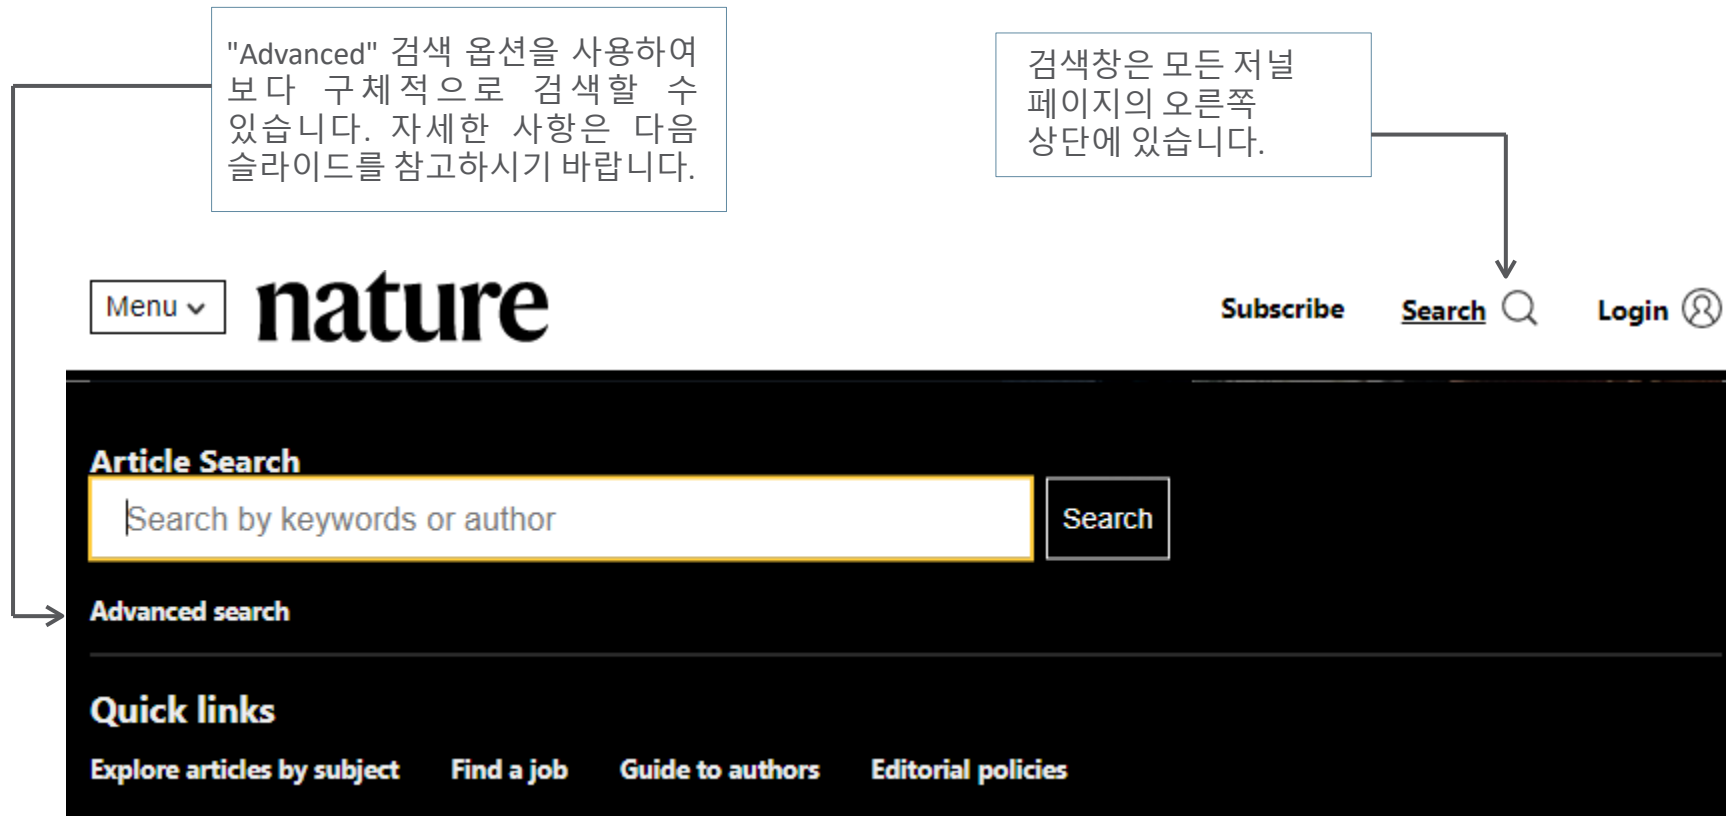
"Advanced" 검색 옵션을 사용하여 보다 구체적으로 검색할 수 있습니다. 자세한 사항은 다음 슬라이드를 참고하시기 바랍니다.

검색창은 모든 저널 페이지의 오른쪽 상단에 있습니다.

Menu

nature

Subscribe

Search

Login

Article Search

Search by keywords or author

Search

Advanced search

Quick links

Explore articles by subject

Find a job

Guide to authors

Editorial policies